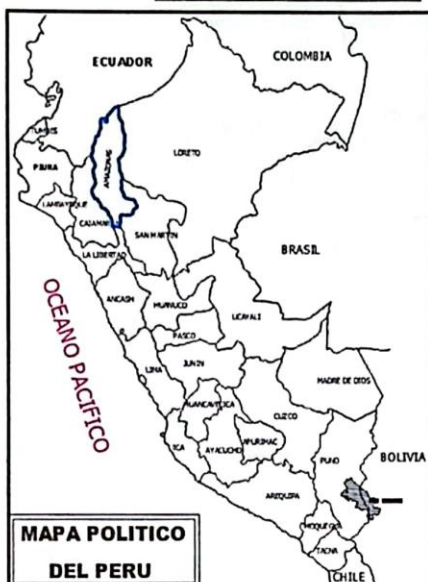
ECUADOR

COLOMBIA

TUMBES

PIURA

LAMBAYEQUE

AMAZONAS

LORETO

CAJAMARCA

SAN MARTIN

LA LIBERTAD

BRASIL

OCEANO PACIFICO

ANCASH

HUANUCO

UCAYALI

PASCO

JUNIN

LIMA

HUANCAVELICA

CUZCO

MADRE DE DIOS

ICA

AYACUCHO

APURIMAC

PUNO

BOLIVIA

AREQUIPA

MOQUEGUA

TACNA

CHILE

MAPA POLITICO DEL PERU